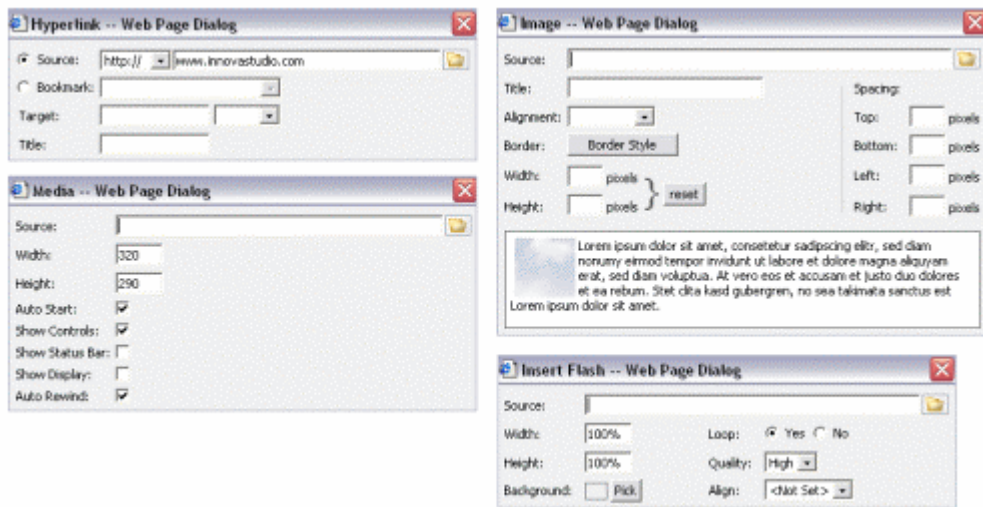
Hyperlink -- Web Page Dialog

Source: http:// www.innovastudio.com

Bookmark:

Target:

Title:

Media -- Web Page Dialog

Source:

Width: 320

Height: 290

Auto Start:

Show Controls:

Show Status Bar:

Show Display:

Auto Rewind:

Image -- Web Page Dialog

Source:

Title:

Alignment:

Border: Border Style

Width: pixels

Height: pixels

reset

Spacing:

Top: pixels

Bottom: pixels

Left: pixels

Right: pixels

Lorem ipsum dolor sit amet, consetetur sadipscing elitr, sed diam nonumy eirmod tempor invidunt ut labore et dolore magna aliquyam erat, sed diam voluptua. At vero eos et accusam et justo duo dolores et ea rebum. Stet clita kasd gubergren, no sea takimata sanctus est Lorem ipsum dolor sit amet.

Insert Flash -- Web Page Dialog

Source:

Width: 100%

Height: 100%

Background: Pick

Loop: Yes No

Quality: High

Align: <Not Set>